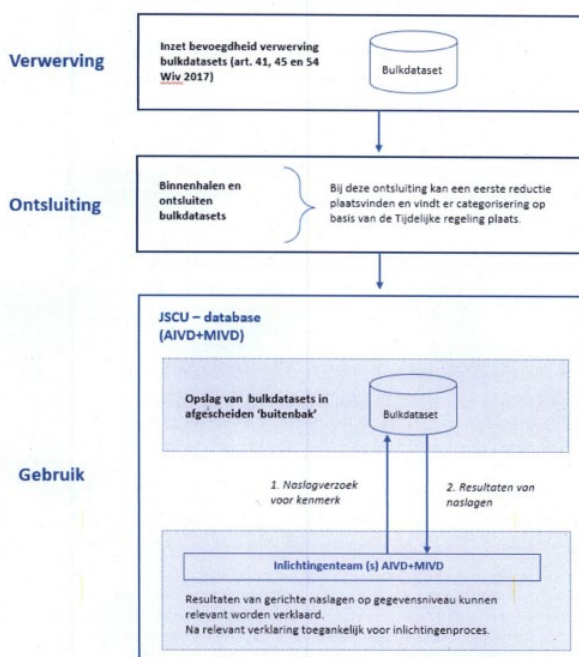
Verwerving

Inzet bevoegdheid verwerving bulkdatasets (art. 41, 45 en 54 Wiv 2017)

Bulkdataset

Ontsluiting

Binnenhalen en ontsluiten bulkdatasets

Bij deze ontsluiting kan een eerste reductie plaatsvinden en vindt er categorisering op basis van de Tijdelijke regeling plaats.

JSCU – database (AIVD+MIVD)

Gebruik

Opslag van bulkdatasets in afgescheiden 'buitenbak'

Bulkdataset

1. Naslagverzoek voor kenmerk

2. Resultaten van naslagen

Inlichtingenteam (s) AIVD+MIVD

Resultaten van gerichte naslagen op gegevensniveau kunnen relevant worden verklaard.
Na relevant verklaring toegankelijk voor inlichtingenproces.